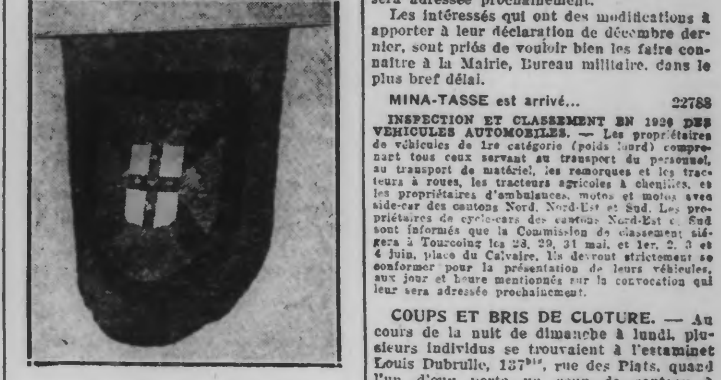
sera adressée prochainement.

Les intéressés qui ont des modifications à apporter à leur déclaration de décembre dernier, sont priés de vouloir bien les faire connaître à la Mairie, Bureau militaire, dans le plus bref délai.

MINA-TASSE est arrivé... 22788

INSPECTION ET CLASSEMENT EN 1926 DES VEHICULES AUTOMOBILES. — Les propriétaires de véhicules de 1re catégorie (poids lourd) comprenant tous ceux servant au transport du personnel, au transport de matériel, les remorques et les tracteurs à roues, les tracteurs agricoles à chenilles, et les propriétaires d'ambulances, motos et motos avec side-car des cantons Nord, Nord-Est et Sud. Les propriétaires de cycle-cars des cantons Nord-Est et Sud sont informés que la Commission de classement siégera à Tourcoing les 28, 29, 31 mai, et 1er, 2, 3 et 4 juin, place du Calvaire. Ils devront strictement se conformer pour la présentation de leurs véhicules, aux jour et heure mentionnés sur la convocation qui leur sera adressée prochainement.

COUPS ET BRIS DE CLOTURE. — Au cours de la nuit de dimanche à lundi, plusieurs individus se trouvaient à l'estaminet Louis Dubrulle, 137bis, rue des Plats, quand l'un d'eux porta un coup de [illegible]